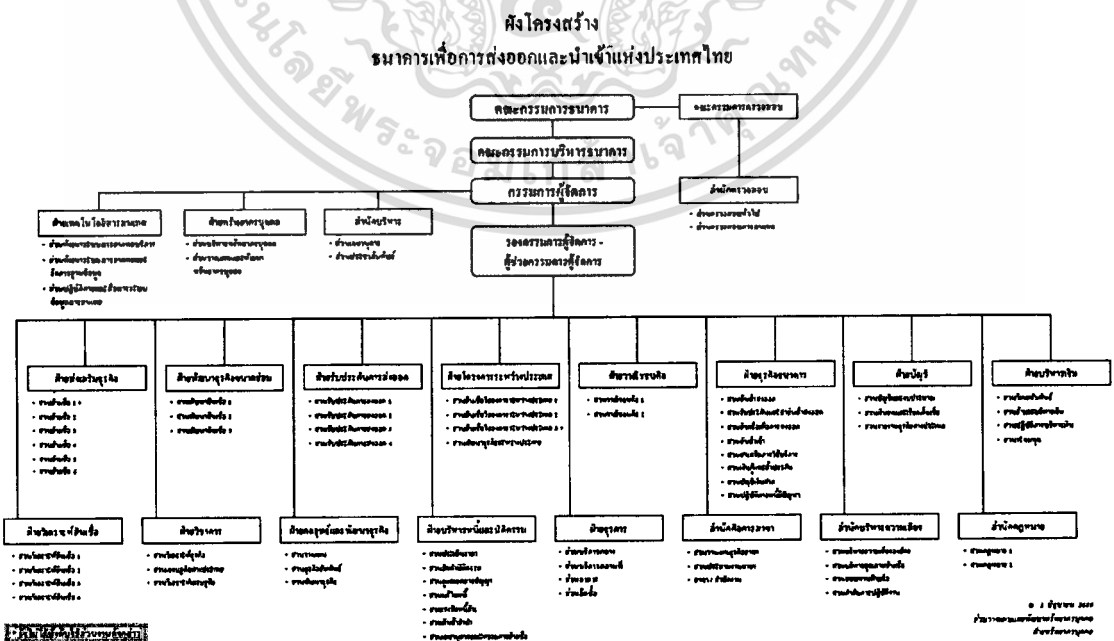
ผังโครงสร้าง
ธนาคารเพื่อการส่งออกและนำเข้าแห่งประเทศไทย

คณะกรรมการธนาคาร

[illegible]

คณะกรรมการบริหารธนาคาร

กรรมการผู้จัดการ

สำนักตรวจสอบ

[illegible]

ฝ่ายเทคโนโลยีสารสนเทศ

ฝ่ายทรัพยากรบุคคล

สำนักบริหาร

รองกรรมการผู้จัดการ - ผู้ช่วยกรรมการผู้จัดการ

ฝ่ายส่งเสริมธุรกิจ

ฝ่ายพัฒนาธุรกิจขนาดย่อม

ฝ่ายรับประกันการส่งออก

ฝ่ายโครงการระหว่างประเทศ

ฝ่ายวาณิชธนกิจ

ฝ่ายธุรกิจธนาคาร

ฝ่ายบัญชี

ฝ่ายบริหารเงิน

ฝ่ายวิเคราะห์สินเชื่อ

ฝ่ายวิจัย

ฝ่ายกลยุทธ์และแผนธุรกิจ

ฝ่ายบริหารหนี้และนิติกรรม

ฝ่ายธุรการ

สำนักสื่อสารองค์กร

สำนักบริหารความเสี่ยง

สำนักกฎหมาย

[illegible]